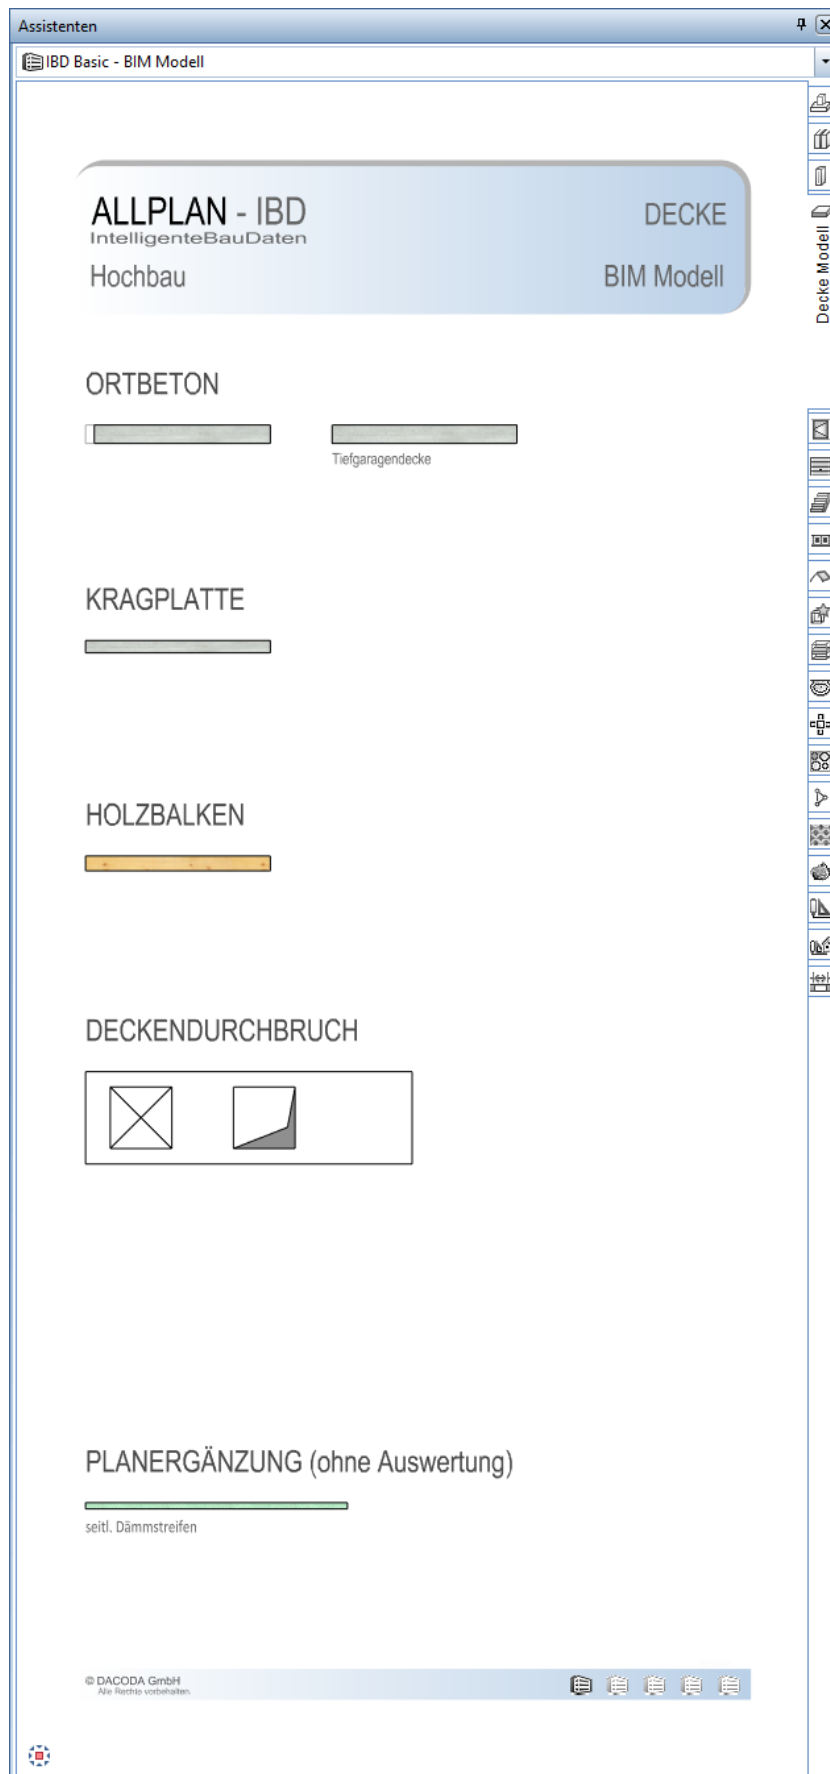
Assistenten

IBD Basic - BIM Modell

ALLPLAN - IBD
IntelligenteBauDaten
Hochbau

DECKE

BIM Modell

Decke Modell

ORTBETON

Tiefgaragendecke

KRAGPLATTE

HOLZBALKEN

DECKENDURCHBRUCH

PLANERGÄNZUNG (ohne Auswertung)

seitl. Dämmstreifen

© DACODA GmbH
Alle Rechte vorbehalten.